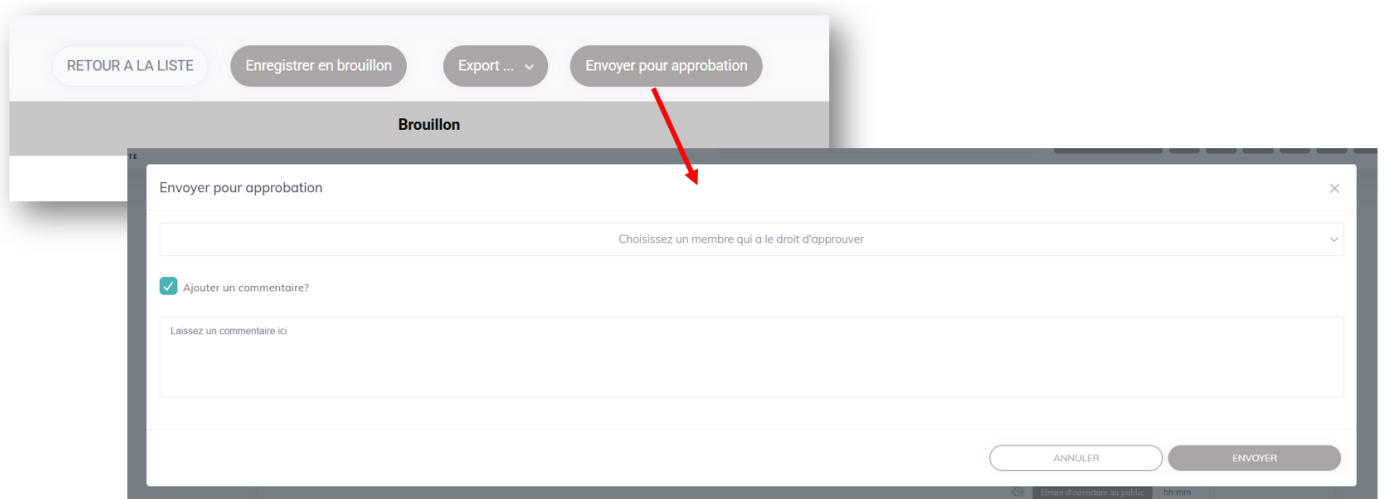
RETOUR A LA LISTE

Enregistrer en brouillon

Export ...

Envoyer pour approbation

Brouillon

Envoyer pour approbation

×

Choisissez un membre qui a le droit d'approuver

Ajouter un commentaire?

Laissez un commentaire ici

ANNULER

ENVOYER

hh:mm